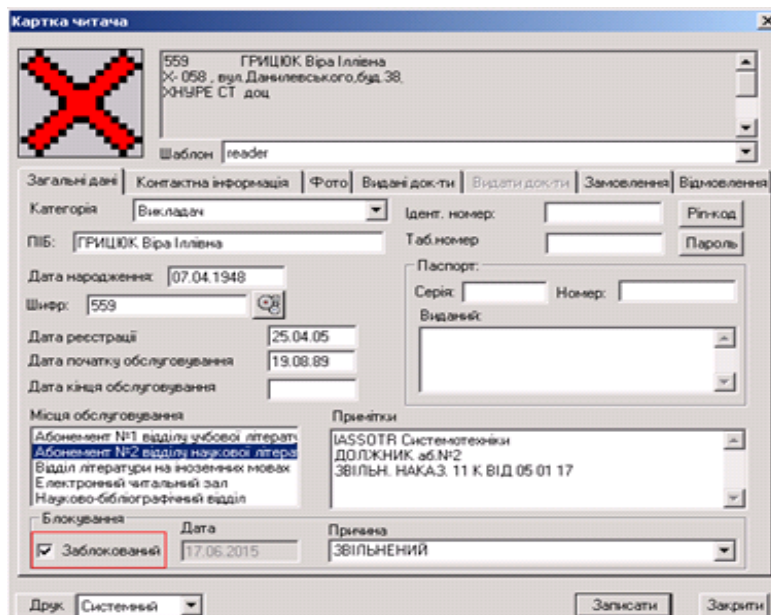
Картка читача

559 ГРИЦЮК Віра Іллівна
Х- 058 , вул.Данилевського,буд.38,
ХНУРЕ СТ доц

Шаблон reader

Загальні дані | Контактна інформація | Фото | Видані док-ти | Видати док-ти | Замовлення | Відмовлення

Категорія Викладач
ПІБ ГРИЦЮК Віра Іллівна
Дата народження 07.04.1948
Шифр 559
Дата реєстрації 25.04.05
Дата початку обслуговування 19.08.89
Дата кінця обслуговування

Ідент. номер
Таб.номер
Рін-код
Пароль

Паспорт
Серія Номер
Виданий

Місця обслуговування
Абонемент №1 відділу учбової літерату
Абонемент №2 відділу наукової літера
Відділ літератури на іноземних мовах
Електронний читальний зал
Науково-бібліографічний відділ

Примітки
IASSOTR Системотехніки
ДОЛЖНИК аб.№2
ЗВІЛЬН. НАКАЗ. 11 К ВІД 05 01 17

Блокування
Заблокований
Дата 17.06.2015
Причина ЗВІЛЬНЕНИЙ

Друк Системний
Записати
Закрити